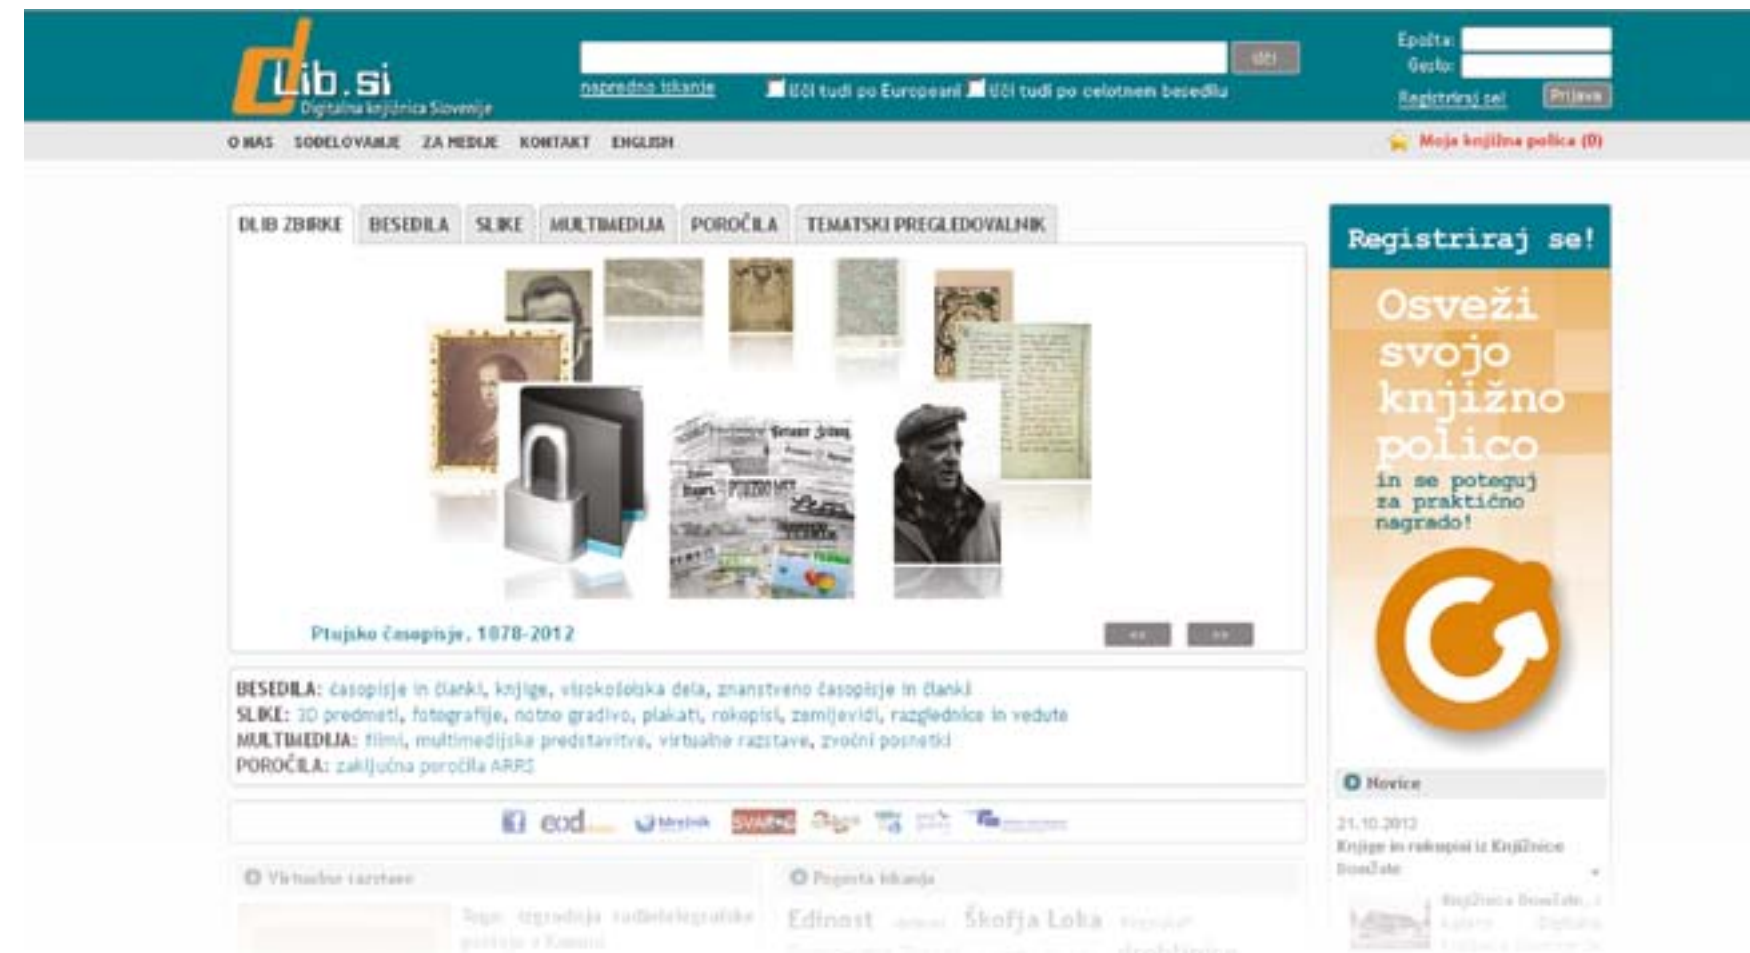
dLib.si
Digitalna knjižnica Slovenije

Išči
napredno iskanje
Išči tudi po Europeani Išči tudi po celotnem besedilu

Epošta:
Geslo:
Registriraj se!
Prijava

O NAS SODELOVANJE ZA MEDIJE KONTAKT ENGLISH

Moja knjižna polica (0)

DLIB ZBIRKE BESEDILA SLIKE MULTIMEDIJA POROČILA TEMATSKI PREGLEDOVALNIK

Ptujsko časopisje, 1878-2012

<< >>

BESEDILA: časopisje in članki, knjige, visokošolska dela, znanstveno časopisje in članki
SLIKE: 3D predmeti, fotografije, notno gradivo, plakati, rokopisi, zemljevidi, razglednice in vedute
MULTIMEDIJA: filmi, multimedijske predstavitve, virtualne razstave, zvočni posnetki
POROČILA: zaključna poročila ARRS

eod

Virtualne razstave

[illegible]

Pogosta iskanja

Edinost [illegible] Škofja Loka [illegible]

Registriraj se!

Osveži svojo knjižno polico
in se potegujte za praktično nagrado!

Novice

21.10.2012
Knjige in rokopisi iz Knjižnice Domžale

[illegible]